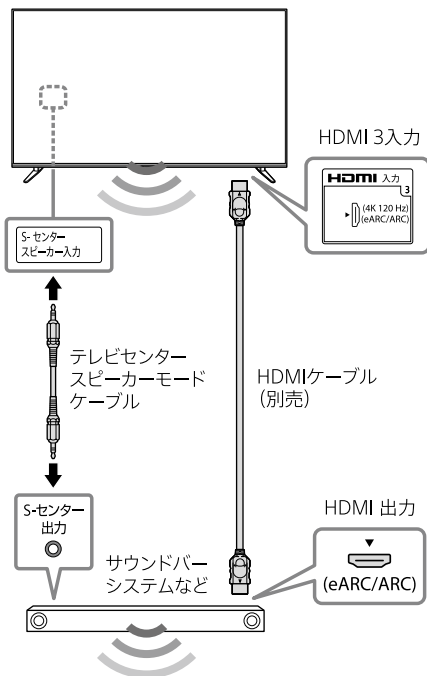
HDMI 3入力

HDMI 入力
3
(4K 120 Hz)
(eARC/ARC)

S-センター
スピーカー入力

テレビセンター
スピーカーモード
ケーブル

HDMIケーブル
(別売)

HDMI 出力

S-センター
出力

サウンドバー
システムなど

(eARC/ARC)